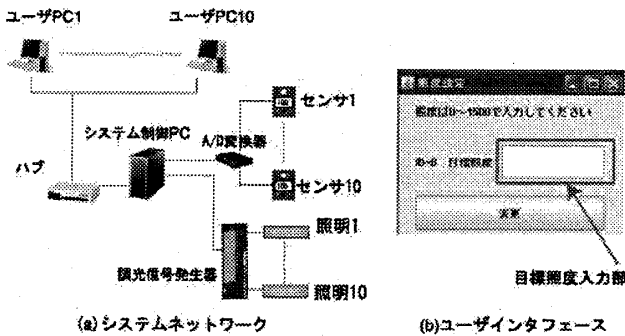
ユーザPC1

ユーザPC10

センサ1

システム制御PC

A/D変換器

ハブ

センサ10

照明1

調光信号発生器

照明10

(a)システムネットワーク

照度設定

照度は30~1500で入力してください

ID-8　目標照度

実行

目標照度入力部

(b)ユーザインタフェース